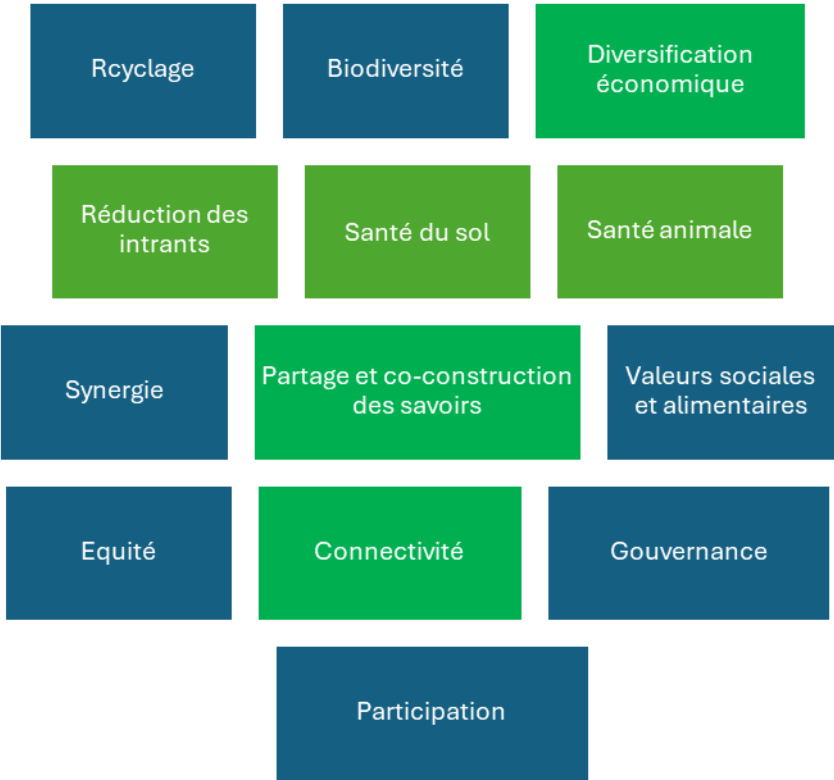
Rcyclage

Biodiversité

Diversification économique

Réduction des intrants

Santé du sol

Santé animale

Synergie

Partage et co-construction des savoirs

Valeurs sociales et alimentaires

Equité

Connectivité

Gouvernance

Participation